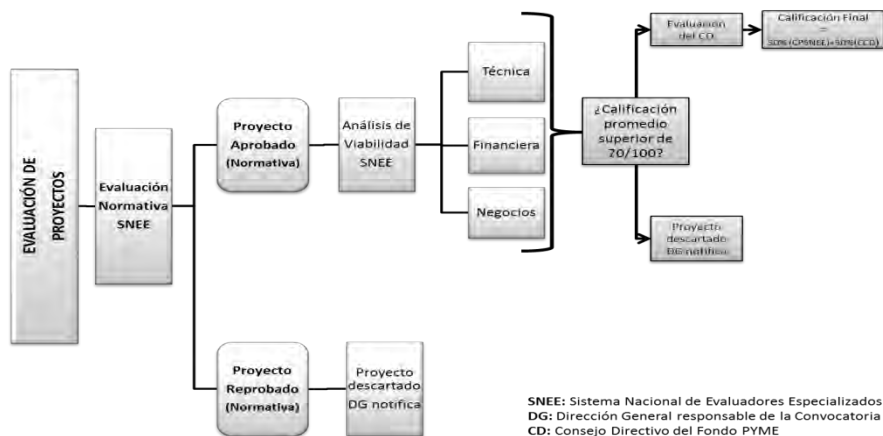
EVALUACIÓN DE PROYECTOS

Evaluación Normativa SNEE

Proyecto Aprobado (Normativa)

Análisis de Viabilidad SNEE

Técnica

Financiera

Negocios

¿Calificación promedio superior de 70/100?

Evaluación del CD

Calificación Final = 50%(CPSNEE)+50%(CCD)

Proyecto descartado DG notifica

Proyecto Reprobado (Normativa)

Proyecto descartado DG notifica

SNEE: Sistema Nacional de Evaluadores Especializados
DG: Dirección General responsable de la Convocatoria
CD: Consejo Directivo del Fondo PYME